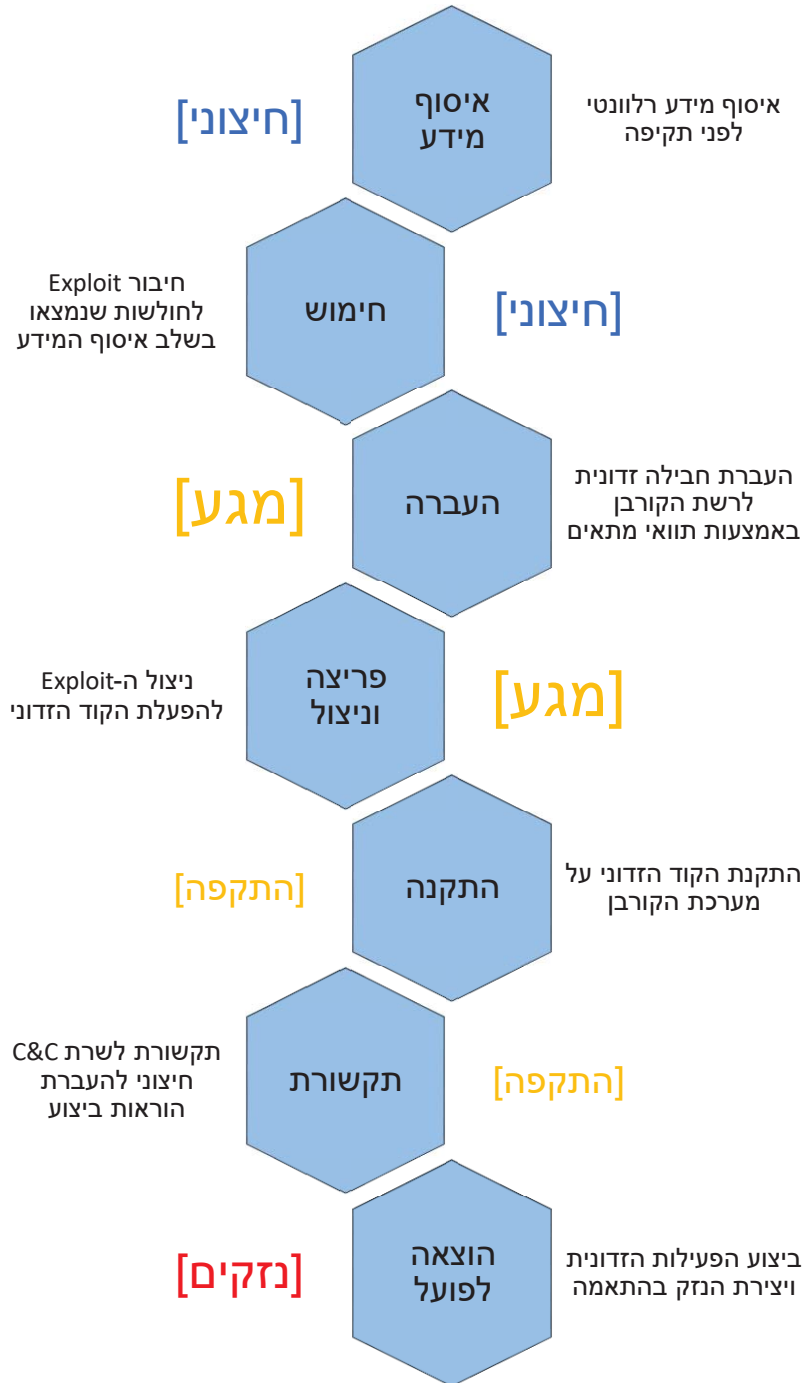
איסוף מידע

[חיצוני]

איסוף מידע רלוונטי לפני תקיפה

חימוש

[חיצוני]

חיבור Exploit לחולשות שנמצאו בשלב איסוף המידע

העברה

[מגע]

העברת חבילה זדונית לרשת הקורבן באמצעות תוואי מתאים

פריצה וניצול

[מגע]

ניצול ה-Exploit להפעלת הקוד הזדוני

התקנה

[התקפה]

התקנת הקוד הזדוני על מערכת הקורבן

תקשורת

[התקפה]

תקשורת לשרת C&C חיצוני להעברת הוראות ביצוע

הוצאה לפועל

[נזקים]

ביצוע הפעילות הזדונית ויצירת הנזק בהתאמה